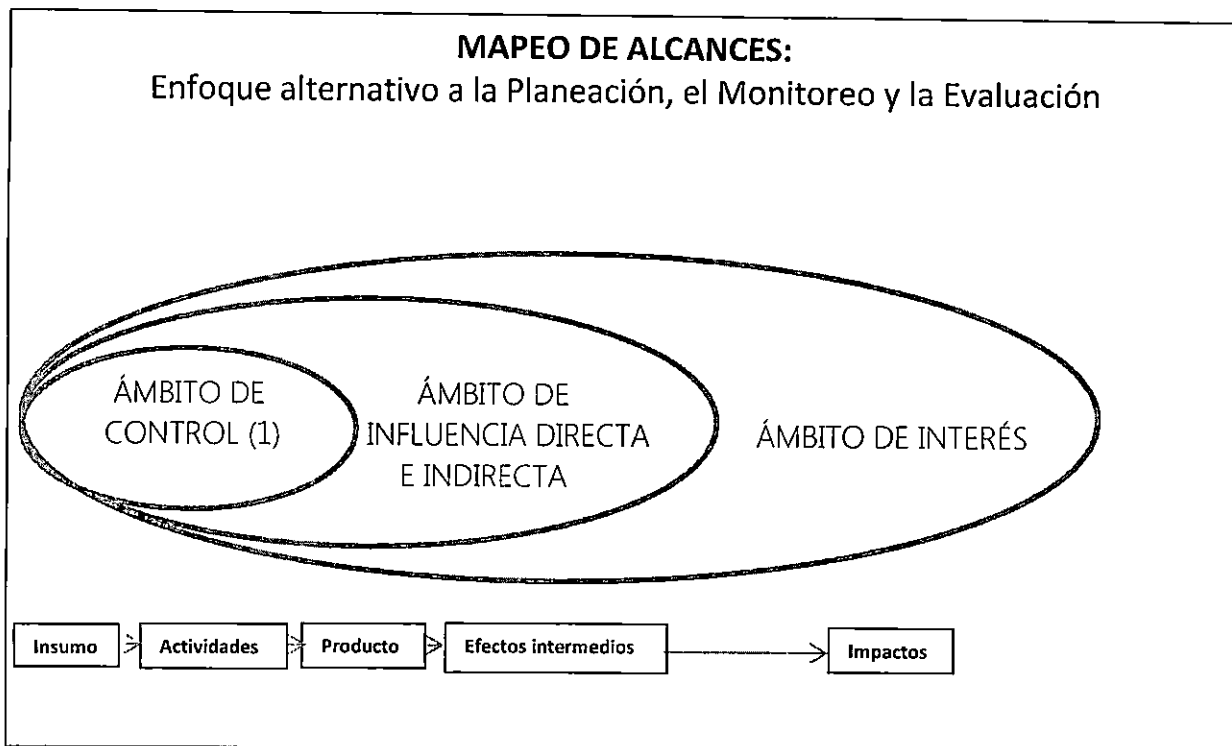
**MAPEO DE ALCANCES:**
Enfoque alternativo a la Planeación, el Monitoreo y la Evaluación

ÁMBITO DE CONTROL (1)

ÁMBITO DE INFLUENCIA DIRECTA E INDIRECTA

ÁMBITO DE INTERÉS

Insumo → Actividades → Producto → Efectos intermedios → Impactos